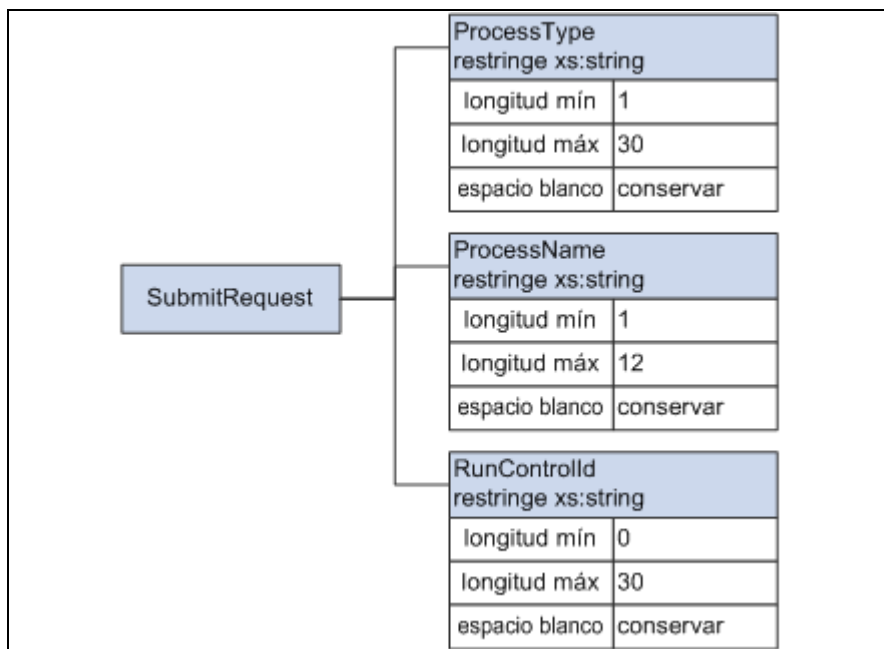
SubmitRequest

ProcessType
restringe xs:string

| longitud mín | 1 |
|---|---|
| longitud máx | 30 |
| espacio blanco | conservar |

ProcessName
restringe xs:string

| longitud mín | 1 |
|---|---|
| longitud máx | 12 |
| espacio blanco | conservar |

RunControlId
restringe xs:string

| longitud mín | 0 |
|---|---|
| longitud máx | 30 |
| espacio blanco | conservar |